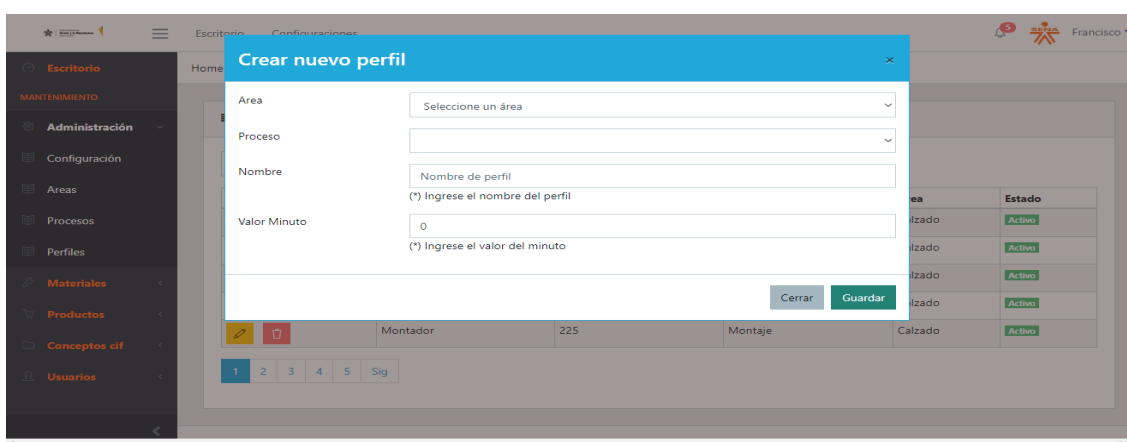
Escritorio Configuraciones

5 Francisco

Escritorio

MANTENIMIENTO

Administración

Configuración

Areas

Procesos

Perfiles

Materiales

Productos

Conceptos cif

Usuarios

Home

Crear nuevo perfil

×

Area

Seleccione un área

Proceso

Nombre

Nombre de perfil

(*) Ingrese el nombre del perfil

Valor Minuto

0

(*) Ingrese el valor del minuto

Cerrar

Guardar

| | | | | ea | Estado |
|---|---|---|---|---|---|
| | | | | lzado | Activo |
| | | | | lzado | Activo |
| | | | | lzado | Activo |
| | | | | lzado | Activo |
| | Montador | 225 | Montaje | Calzado | Activo |

1 2 3 4 5 Sig